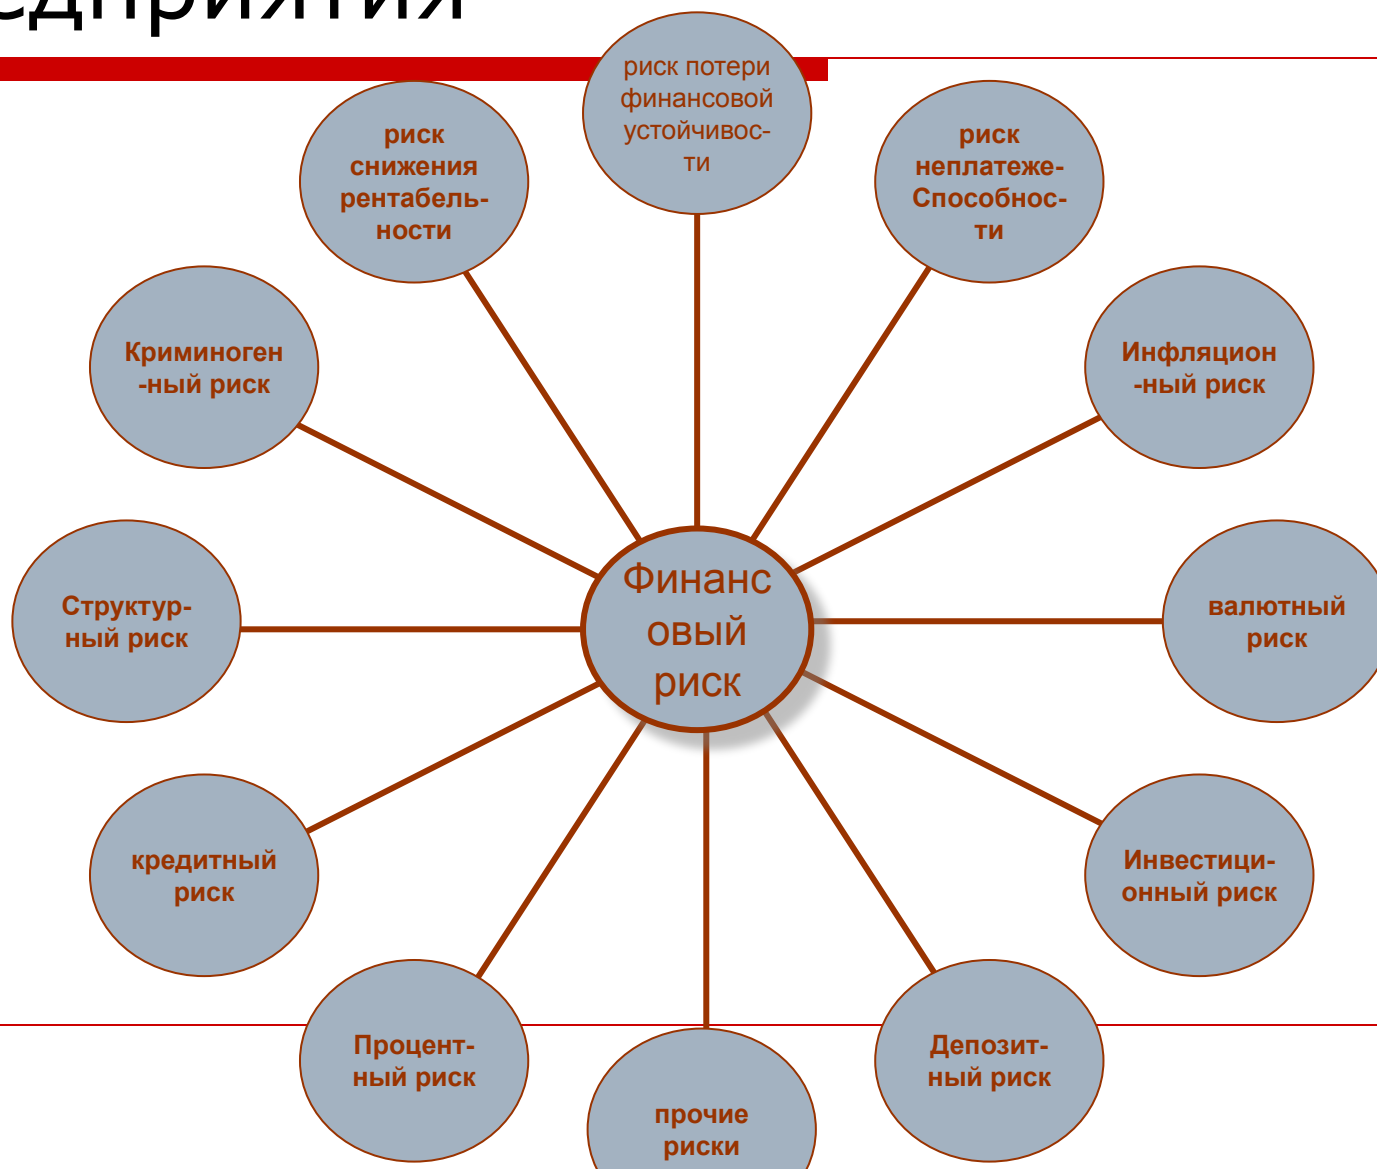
едприятия

Финансовый риск

риск потери финансовой устойчивости

риск неплатежеСпособности

Инфляционный риск

валютный риск

Инвестиционный риск

Депозитный риск

прочие риски

Процентный риск

кредитный риск

Структурный риск

Криминогенный риск

риск снижения рентабельности